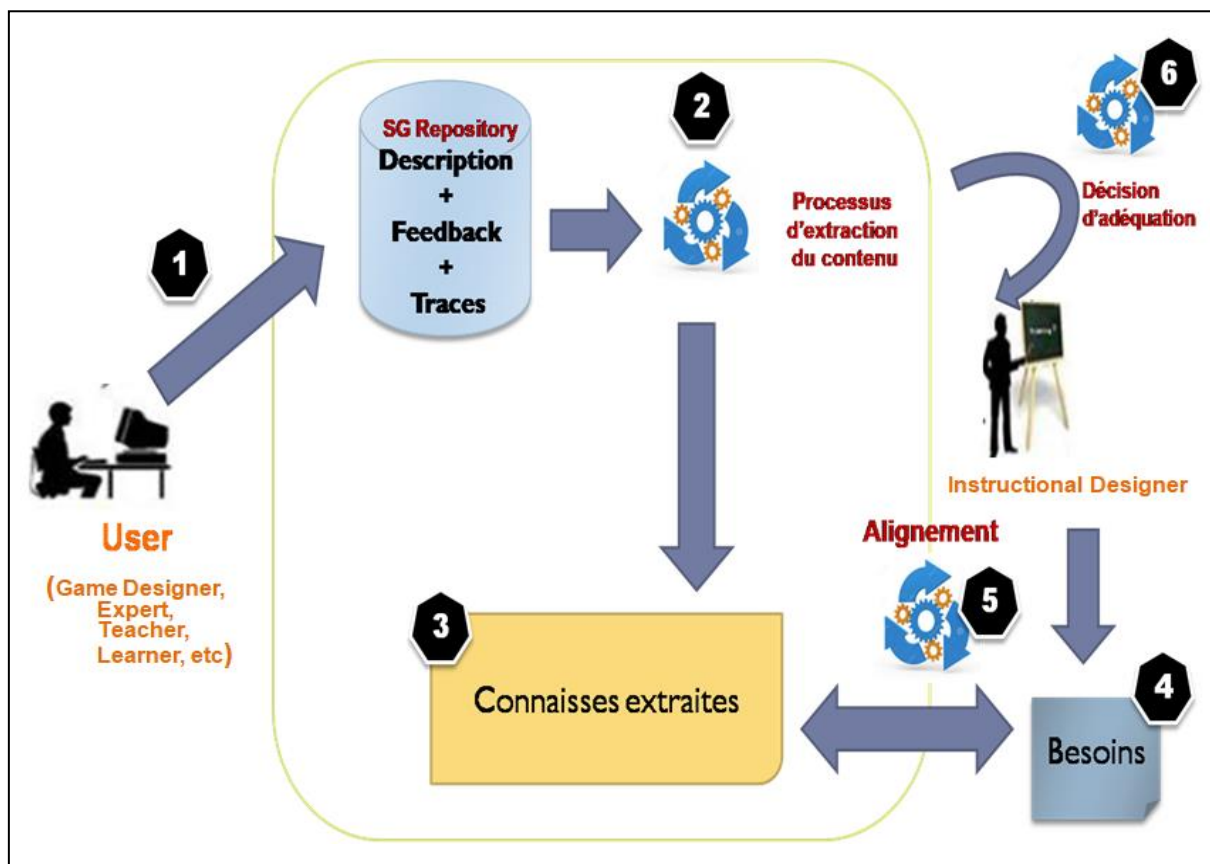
SG Repository
Description
+
Feedback
+
Traces

2

Processus d'extraction du contenu

6

Décision d'adéquation

1

User
(Game Designer, Expert, Teacher, Learner, etc)

Instructional Designer

Alignement

5

3

Connaisses extraites

4

Besoins